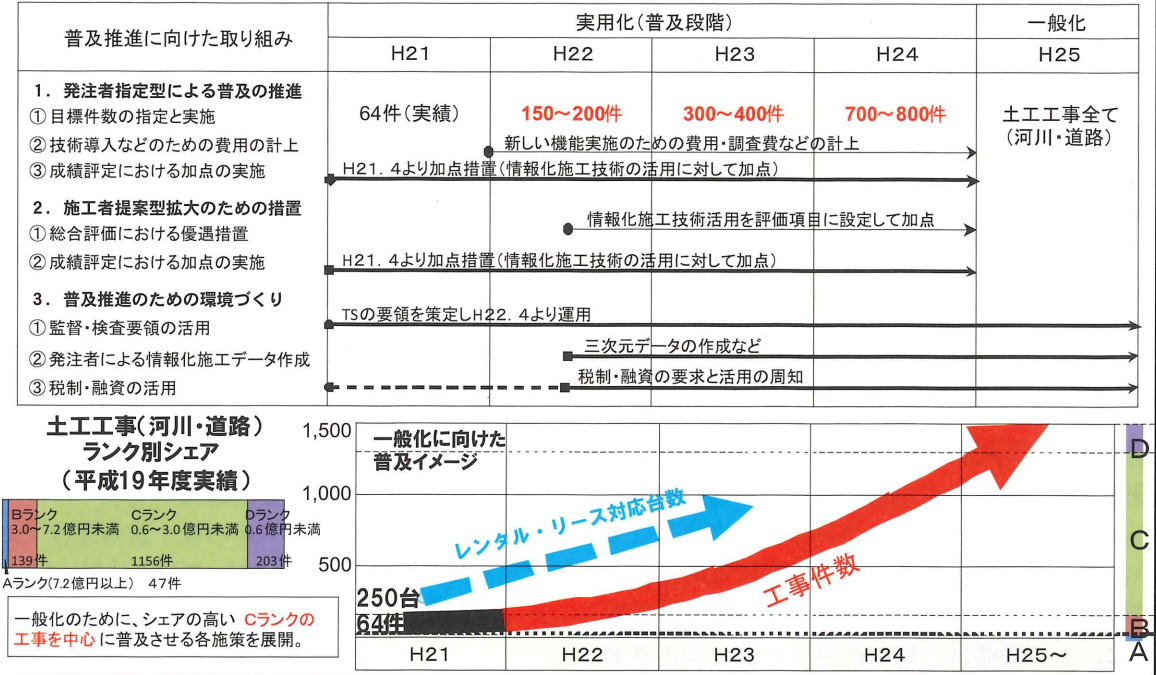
| 普及推進に向けた取り組み | 実用化(普及段階) | | | | 一般化 |
|---|---|---|---|---|---|
| | H21 | H22 | H23 | H24 | H25 |
| 1．発注者指定型による普及の推進<br>① 目標件数の指定と実施<br>② 技術導入などのための費用の計上<br>③ 成績評定における加点の実施 | 64件(実績) | 150～200件 | 300～400件 | 700～800件 | 土工工事全て(河川・道路) |

新しい機能実施のための費用・調査費などの計上
H21．4より加点措置(情報化施工技術の活用に対して加点)

2．施工者提案型拡大のための措置
① 総合評価における優遇措置
② 成績評定における加点の実施

情報化施工技術活用を評価項目に設定して加点
H21．4より加点措置(情報化施工技術の活用に対して加点)

3．普及推進のための環境づくり
① 監督・検査要領の活用
② 発注者による情報化施工データ作成
③ 税制・融資の活用

TSの要領を策定しH22．4より運用
三次元データの作成など
税制・融資の要求と活用の周知

土工工事(河川・道路)
ランク別シェア
(平成19年度実績)

Bランク 3.0～7.2億円未満 139件
Cランク 0.6～3.0億円未満 1156件
Dランク 0.6億円未満 203件
Aランク(7.2億円以上) 47件

一般化のために、シェアの高い Cランクの工事を中心 に普及させる各施策を展開。

1,500
1,000
500
一般化に向けた普及イメージ
レンタル・リース対応台数
工事件数
250台
64件
H21 H22 H23 H24 H25～
D
C
B
A